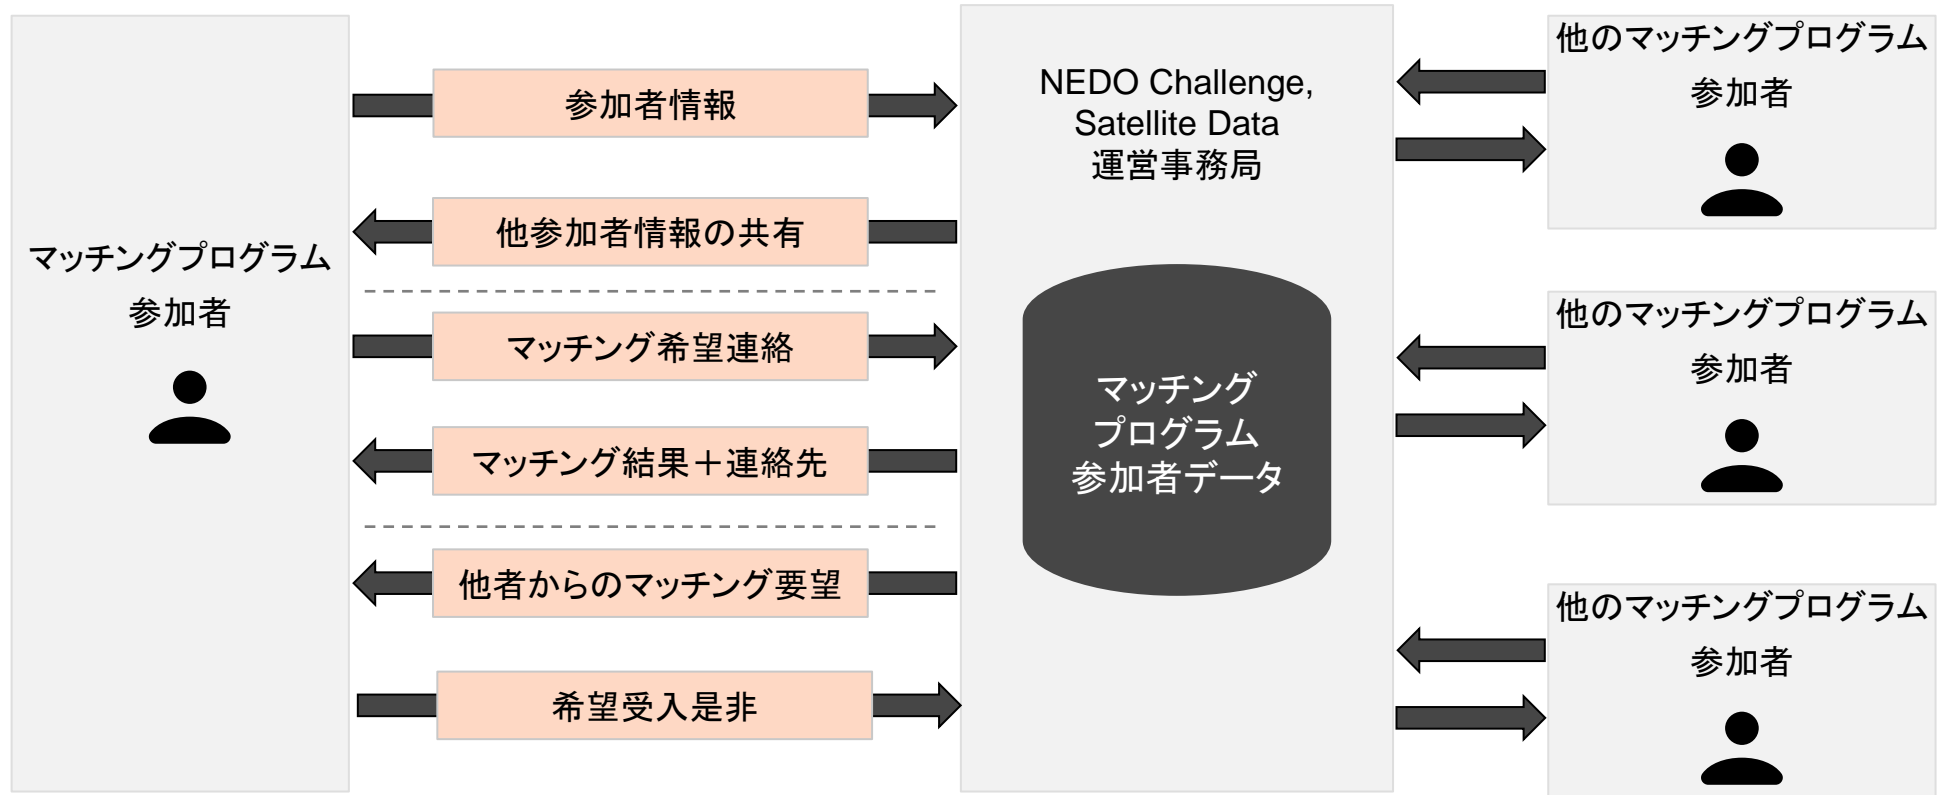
マッチングプログラム
参加者

参加者情報

他参加者情報の共有

マッチング希望連絡

マッチング結果＋連絡先

他者からのマッチング要望

希望受入是非

NEDO Challenge,
Satellite Data
運営事務局

マッチング
プログラム
参加者データ

他のマッチングプログラム
参加者

他のマッチングプログラム
参加者

他のマッチングプログラム
参加者